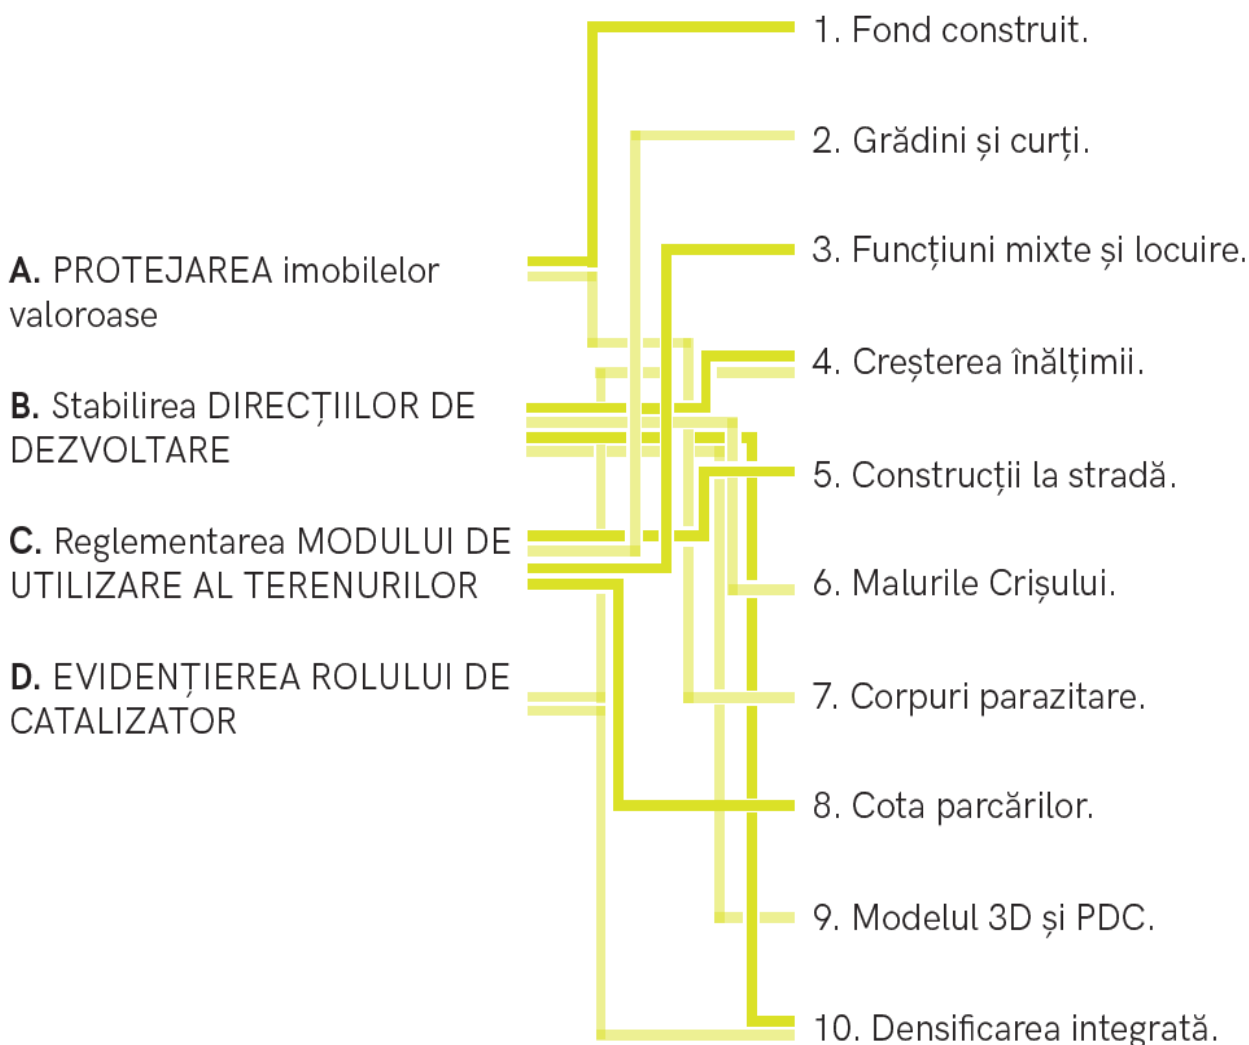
A. PROTEJAREA imobilelor valoroase

B. Stabilirea DIRECȚIILOR DE DEZVOLTARE

C. Reglementarea MODULUI DE UTILIZARE AL TERENURILOR

D. EVIDENȚIEREA ROLULUI DE CATALIZATOR

1. Fond construit.

2. Grădini și curți.

3. Funcțiuni mixte și locuire.

4. Creșterea înălțimii.

5. Construcții la stradă.

6. Malurile Crișului.

7. Corpuri parazitare.

8. Cota parcărilor.

9. Modelul 3D și PDC.

10. Densificarea integrată.